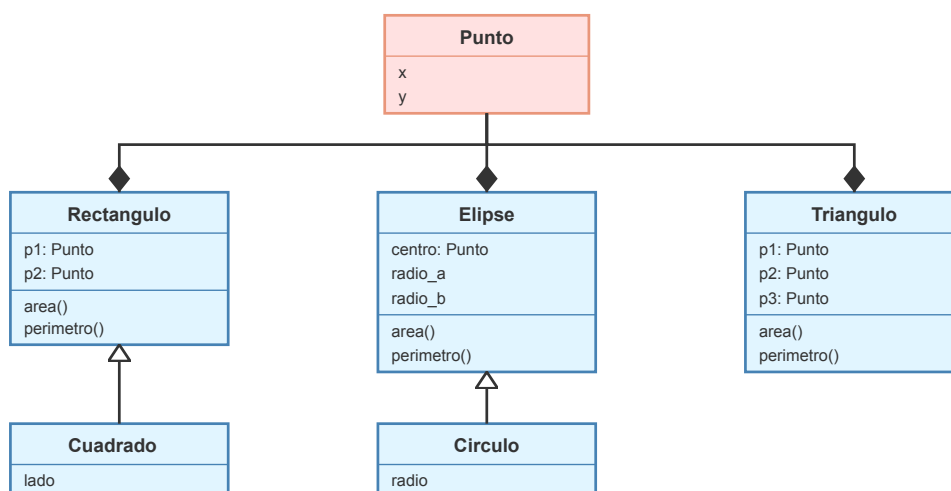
Punto
x
y

Rectangulo
p1: Punto
p2: Punto
area()
perimetro()

Elipse
centro: Punto
radio_a
radio_b
area()
perimetro()

Triangulo
p1: Punto
p2: Punto
p3: Punto
area()
perimetro()

Cuadrado
lado

Circulo
radio